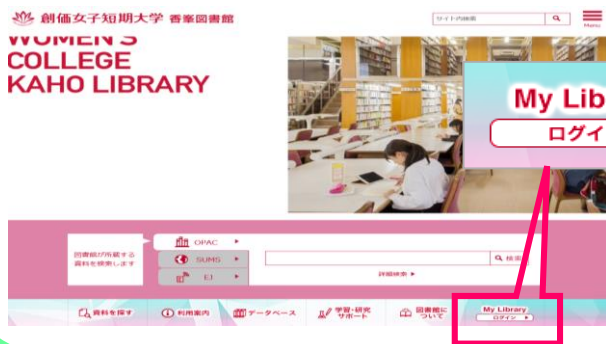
創価女子短期大学 香峯図書館

サイト内検索

Menu

WOMEN'S COLLEGE KAHO LIBRARY

My Lib

ログイ

図書館が所蔵する資料を検索します

OPAC

SUMS

EJ

検索

詳細検索

資料を探す

利用案内

データベース

学習・研究サポート

図書館について

My Library
ログイン